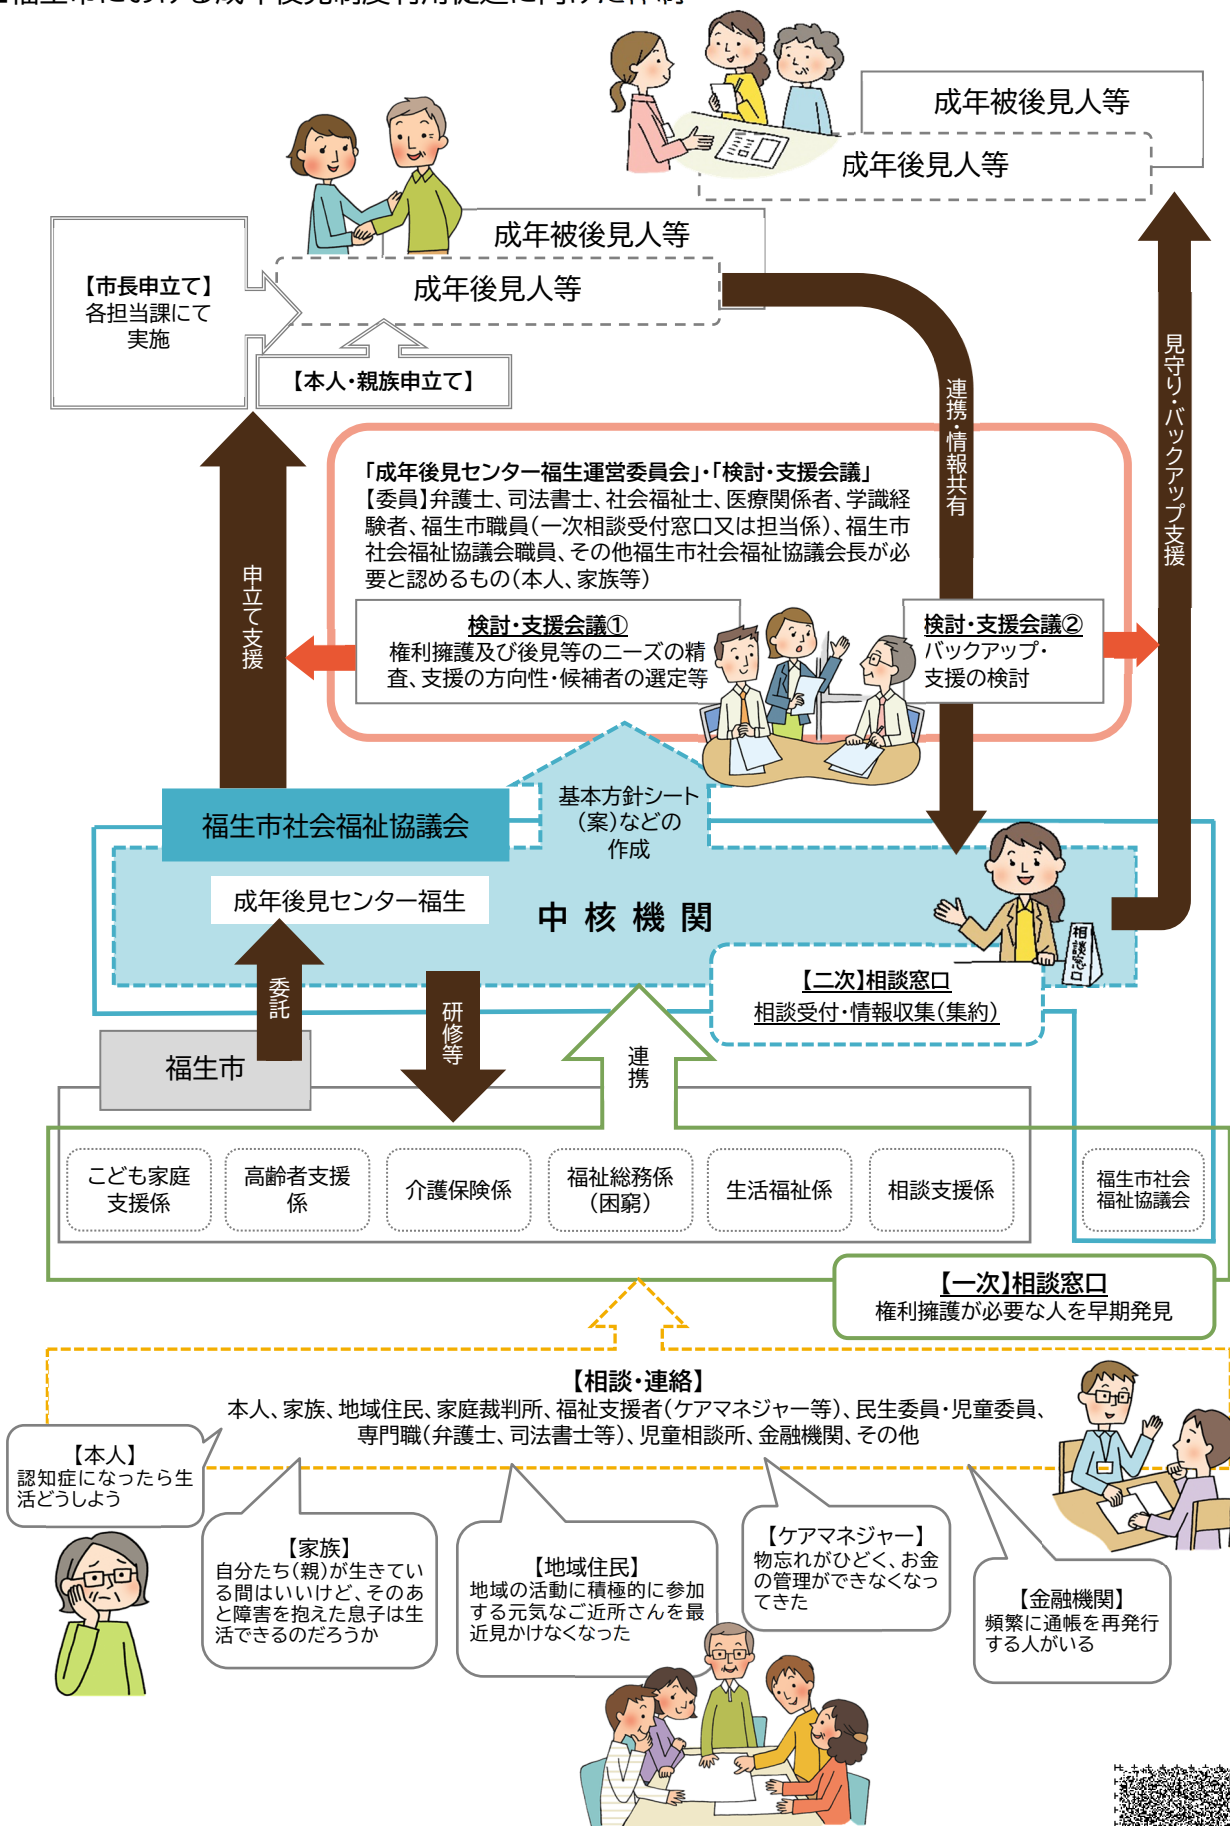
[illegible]

成年被後見人等

成年後見人等

成年被後見人等

成年後見人等

【市長申立て】
各担当課にて実施

【本人・親族申立て】

連携・情報共有

見守り・バックアップ支援

申立て支援

「成年後見センター福生運営委員会」・「検討・支援会議」
【委員】弁護士、司法書士、社会福祉士、医療関係者、学識経験者、福生市職員（一次相談受付窓口又は担当係）、福生市社会福祉協議会職員、その他福生市社会福祉協議会長が必要と認めるもの（本人、家族等）

検討・支援会議①
権利擁護及び後見等のニーズの精査、支援の方向性・候補者の選定等

検討・支援会議②
バックアップ・支援の検討

基本方針シート（案）などの作成

福生市社会福祉協議会

成年後見センター福生

中 核 機 関

相談窓口

【二次】相談窓口
相談受付・情報収集（集約）

委託

研修等

連携

福生市

| こども家庭支援係 | 高齢者支援係 | 介護保険係 | 福祉総務係（困窮） | 生活福祉係 | 相談支援係 |
|---|---|---|---|---|---|

福生市社会福祉協議会

【一次】相談窓口
権利擁護が必要な人を早期発見

【相談・連絡】
本人、家族、地域住民、家庭裁判所、福祉支援者（ケアマネジャー等）、民生委員・児童委員、専門職（弁護士、司法書士等）、児童相談所、金融機関、その他

【本人】
認知症になったら生活どうしよう

【家族】
自分たち（親）が生きている間はいいけど、そのあと障害を抱えた息子は生活できるのだろうか

【地域住民】
地域の活動に積極的に参加する元気なご近所さんを最近見かけなくなった

【ケアマネジャー】
物忘れがひどく、お金の管理ができなくなってきた

【金融機関】
頻繁に通帳を再発行する人がいる